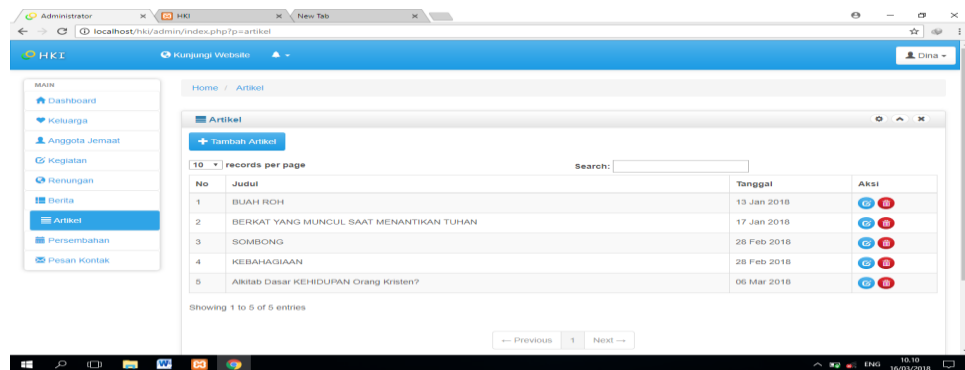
Administrator × HKI × New Tab ×

localhost/hki/admin/index.php?p=artikel

HKI

Kunjungi Website

Dina

MAIN

Dashboard

Keluarga

Anggota Jemaat

Kegiatan

Renungan

Berita

Artikel

Persembahan

Pesan Kontak

Home / Artikel

Artikel

Tambah Artikel

10 records per page

Search:

| No | Judul | Tanggal | Aksi |
|---|---|---|---|
| 1 | BUAH ROH | 13 Jan 2018 | |
| 2 | BERKAT YANG MUNCUL SAAT MENANTIKAN TUHAN | 17 Jan 2018 | |
| 3 | SOMBONG | 28 Feb 2018 | |
| 4 | KEBAHAGIAAN | 28 Feb 2018 | |
| 5 | Alkitab Dasar KEHIDUPAN Orang Kristen? | 06 Mar 2018 | |

Showing 1 to 5 of 5 entries

← Previous 1 Next →

ENG 10.10 16/03/2018